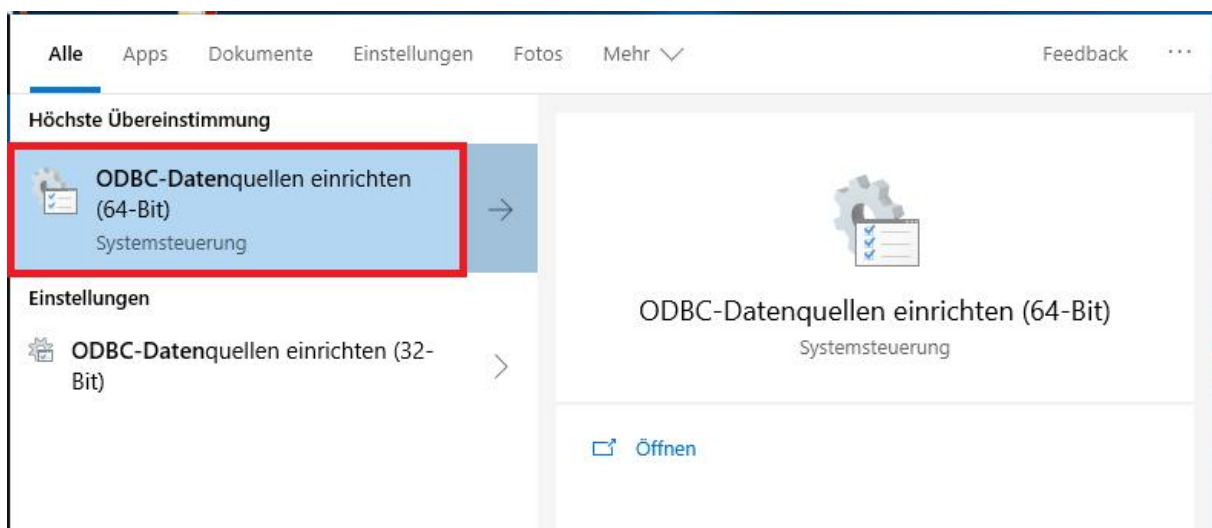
Alle Apps Dokumente Einstellungen Fotos Mehr Feedback ...

Höchste Übereinstimmung

ODBC-Datenquellen einrichten (64-Bit)
Systemsteuerung

Einstellungen

ODBC-Datenquellen einrichten (32-Bit)

ODBC-Datenquellen einrichten (64-Bit)
Systemsteuerung

Öffnen